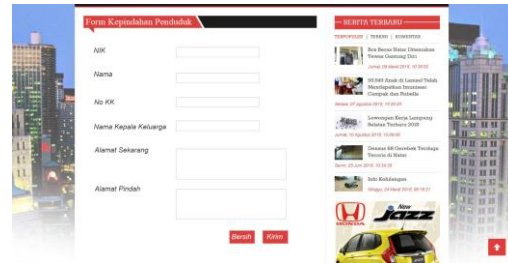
Form Kepindahan Penduduk

NIK

Nama

No KK

Nama Kepala Keluarga

Alamat Sekarang

Alamat Pindah

Bersih Kirim

BERITA TERBARU

TERPOPULER | TERBARU | KOMENTAR

Ibu Beras Raise Ditemukan Tewas Gantung Diri

Jumat, 09 Maret 2018, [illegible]

55.049 Anak di Lamsel Telah Mendapatkan Imunisasi Campak dan Rubella

Minggu, 07 Agustus 2018, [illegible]

Lowongan Kerja Lampung Selatan Terbaru 2018

Jumat, 10 Agustus 2018, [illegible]

Desmas 88 Geredek Tersangka Teroris di Natar

Senin, 25 Juni 2018, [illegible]

Info Kehilangan

Minggu, 24 Maret 2018, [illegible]

HONDA

New Jazz